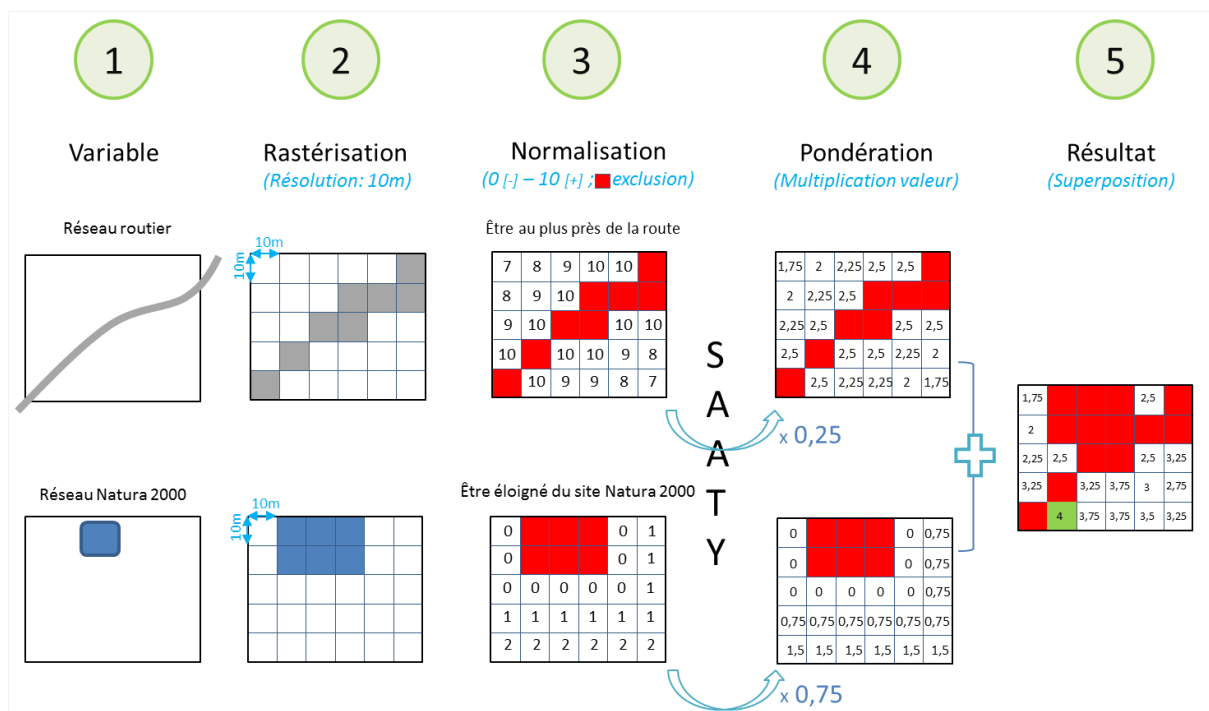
1

Variable

2

Rastérisation
(Résolution: 10m)

3

Normalisation
(0 [-] – 10 [+] ; exclusion)

4

Pondération
(Multiplication valeur)

5

Résultat
(Superposition)

Réseau routier

10m
10m

Être au plus près de la route

| 7 | 8 | 9 | 10 | 10 | |
|---|---|---|---|---|---|
| 8 | 9 | 10 | | | |
| 9 | 10 | | | 10 | 10 |
| 10 | | 10 | 10 | 9 | 8 |
| | 10 | 9 | 9 | 8 | 7 |

| 1,75 | 2 | 2,25 | 2,5 | 2,5 | |
|---|---|---|---|---|---|
| 2 | 2,25 | 2,5 | | | |
| 2,25 | 2,5 | | | 2,5 | 2,5 |
| 2,5 | | 2,5 | 2,5 | 2,25 | 2 |
| | 2,5 | 2,25 | 2,25 | 2 | 1,75 |

S
A
A
T
Y

x 0,25

| 1,75 | | | | 2,5 | |
|---|---|---|---|---|---|
| 2 | | | | | |
| 2,25 | 2,5 | | | 2,5 | 3,25 |
| 3,25 | | 3,25 | 3,75 | 3 | 2,75 |
| | 4 | 3,75 | 3,75 | 3,5 | 3,25 |

Réseau Natura 2000

10m
10m

Être éloigné du site Natura 2000

| 0 | | | | 0 | 1 |
|---|---|---|---|---|---|
| 0 | | | | 0 | 1 |
| 0 | 0 | 0 | 0 | 0 | 1 |
| 1 | 1 | 1 | 1 | 1 | 1 |
| 2 | 2 | 2 | 2 | 2 | 2 |

| 0 | | | | 0 | 0,75 |
|---|---|---|---|---|---|
| 0 | | | | 0 | 0,75 |
| 0 | 0 | 0 | 0 | 0 | 0,75 |
| 0,75 | 0,75 | 0,75 | 0,75 | 0,75 | 0,75 |
| 1,5 | 1,5 | 1,5 | 1,5 | 1,5 | 1,5 |

x 0,75